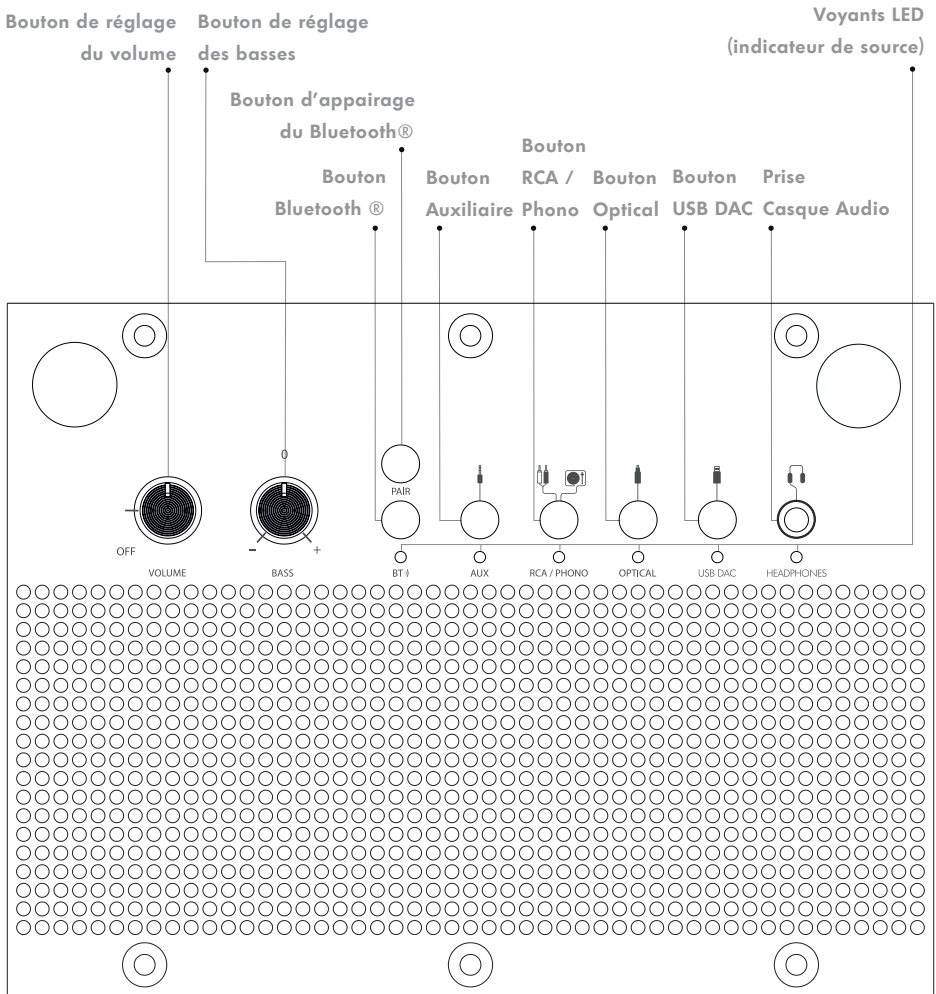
Bouton de réglage du volume

Bouton de réglage des basses

Voyants LED (indicateur de source)

Bouton d'appairage du Bluetooth®

Bouton Bluetooth ®

Bouton Auxiliaire

Bouton RCA / Phono

Bouton Optical

Bouton USB DAC

Prise Casque Audio

0

PAIR

OFF

VOLUME

–

+

BASS

BT

AUX

RCA / PHONO

OPTICAL

USB DAC

HEADPHONES